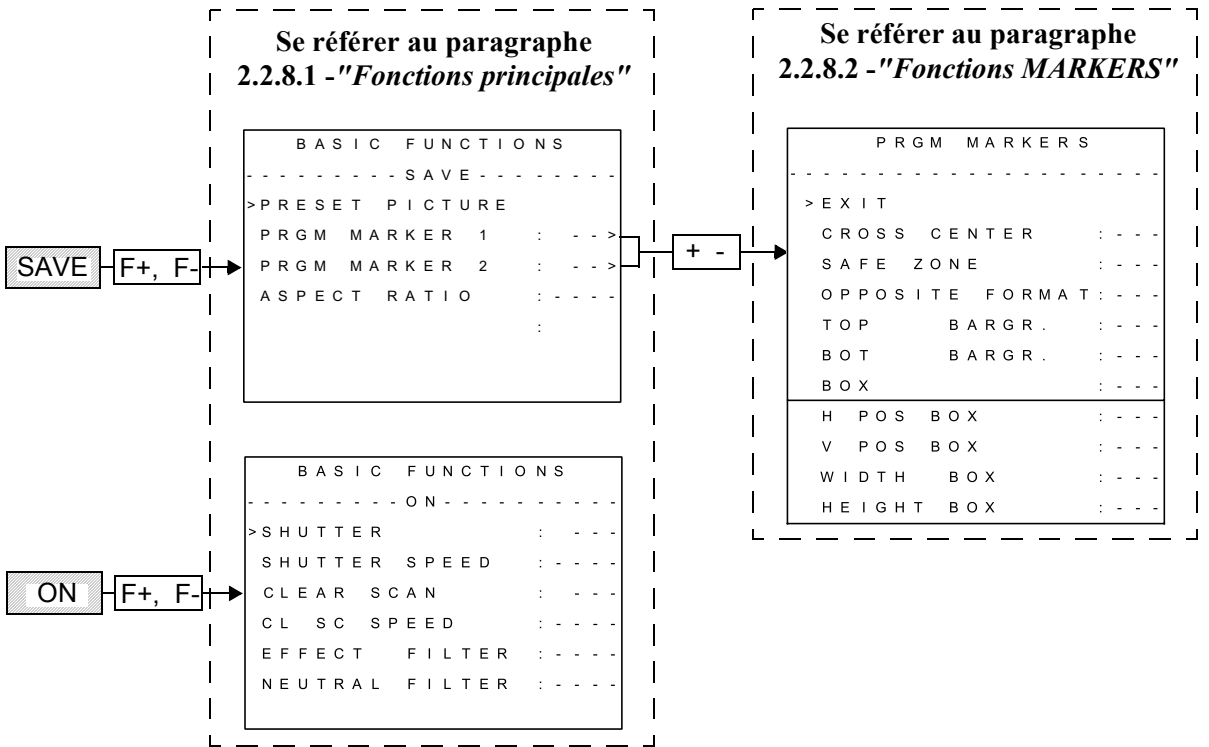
Se référer au paragraphe 2.2.8.1 -"Fonctions principales"

Se référer au paragraphe 2.2.8.2 -"Fonctions MARKERS"

BASIC FUNCTIONS
---------SAVE---------
>PRESET PICTURE
PRGM MARKER 1 : -->
PRGM MARKER 2 : -->
ASPECT RATIO : ----
:

SAVE
F+, F-

+ -

PRGM MARKERS
--------------------
>EXIT
CROSS CENTER : ---
SAFE ZONE : ---
OPPOSITE FORMAT: ---
TOP BARGR. : ---
BOT BARGR. : ---
BOX : ---
H POS BOX : ---
V POS BOX : ---
WIDTH BOX : ---
HEIGHT BOX : ---

BASIC FUNCTIONS
----------ON----------
>SHUTTER : ---
SHUTTER SPEED : ----
CLEAR SCAN : ---
CL SC SPEED : ----
EFFECT FILTER : ----
NEUTRAL FILTER : ----

ON
F+, F-